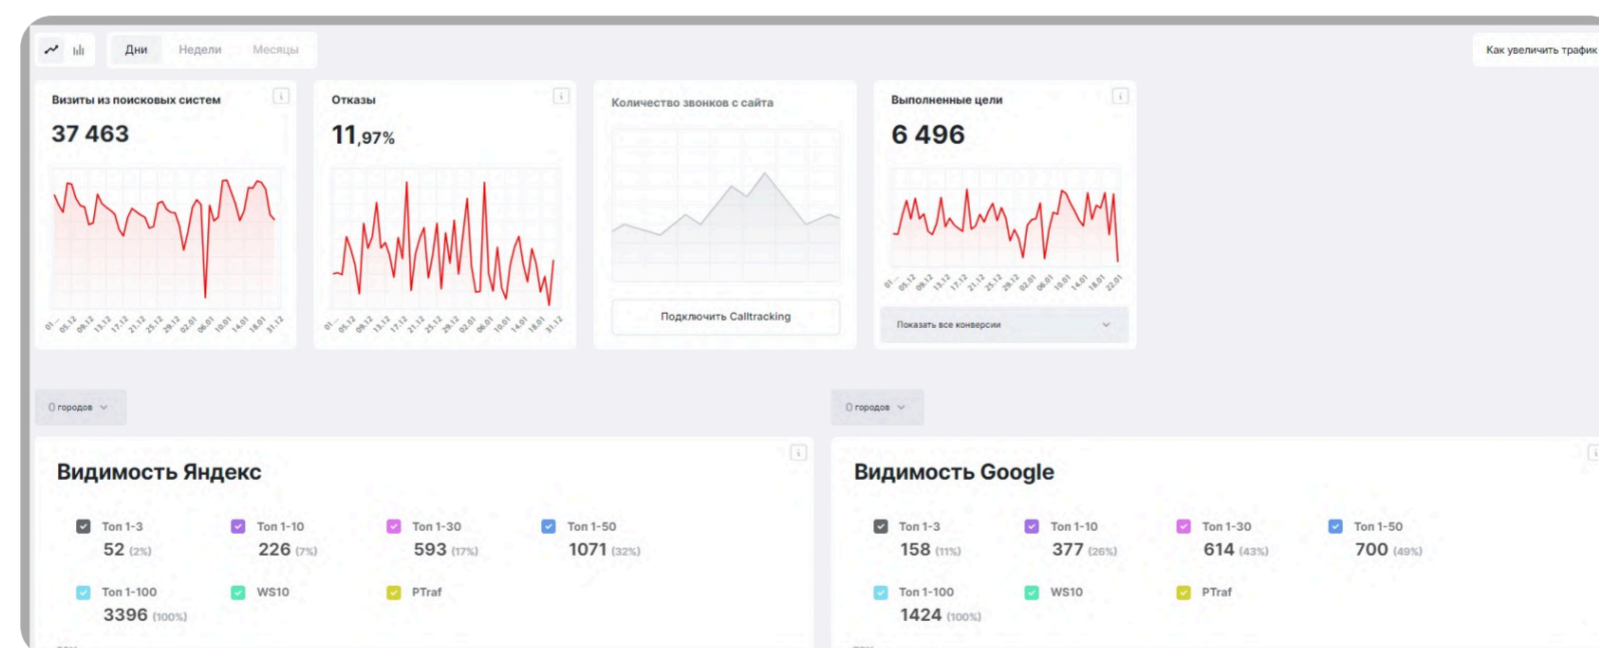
Дни Недели Месяцы

Как увеличить трафик

Визиты из поисковых систем
37 463

01.. 05.12 09.12 13.12 17.12 21.12 25.12 29.12 02.01 06.01 10.01 14.01 18.01 31.12

Отказы
11,97%

01.. 05.12 09.12 13.12 17.12 21.12 25.12 29.12 02.01 06.01 10.01 14.01 18.01 31.12

Количество звонков с сайта

Подключить Calltracking

Выполненные цели
6 496

01.. 05.12 09.12 13.12 17.12 21.12 25.12 29.12 02.01 06.01 10.01 14.01 18.01 22.01

Показать все конверсии

0 городов

0 городов

Видимость Яндекс

Топ 1-3
52 (2%)

Топ 1-10
226 (7%)

Топ 1-30
593 (17%)

Топ 1-50
1071 (32%)

Топ 1-100
3396 (100%)

WS10

PTraf

Видимость Google

Топ 1-3
158 (11%)

Топ 1-10
377 (26%)

Топ 1-30
614 (43%)

Топ 1-50
700 (49%)

Топ 1-100
1424 (100%)

WS10

PTraf